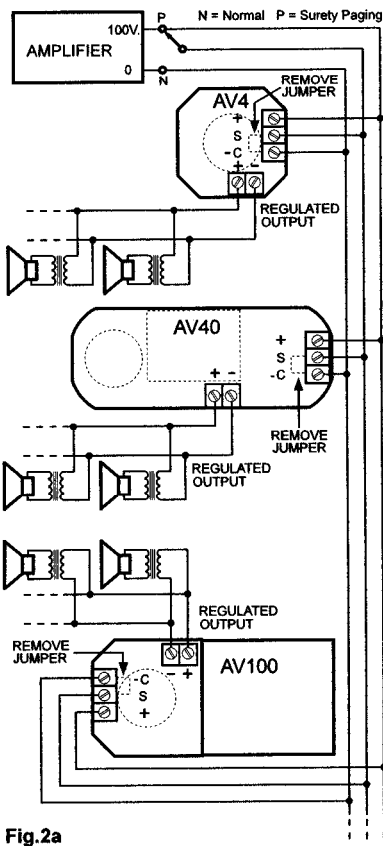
N = Normal P = Surety Paging

AMPLIFIER

100V.

0

P

N

AV4

REMOVE JUMPER

+

S

-C

+ -

REGULATED OUTPUT

AV40

+

S

-C

+ -

REMOVE JUMPER

REGULATED OUTPUT

REGULATED OUTPUT

REMOVE JUMPER

- +

AV100

-C

S

+

Fig.2a